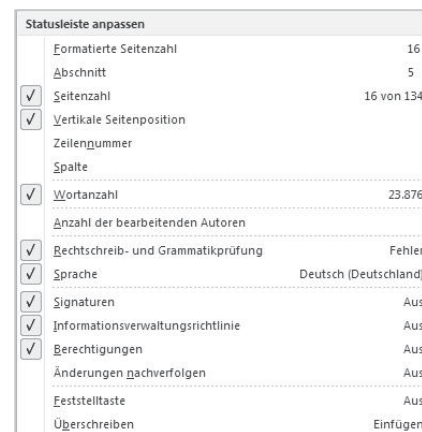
Statusleiste anpassen

Formatierte Seitenzahl 16

Abschnitt 5

✓ Seitenzahl 16 von 134

✓ Vertikale Seitenposition

Zeilennummer

Spalte

✓ Wortanzahl 23.876

Anzahl der bearbeitenden Autoren

✓ Rechtschreib- und Grammatikprüfung Fehle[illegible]

✓ Sprache Deutsch (Deutschland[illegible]

✓ Signaturen Aus

✓ Informationsverwaltungsrichtlinie Aus

✓ Berechtigungen Aus

Änderungen nachverfolgen Aus

Feststelltaste Aus

Überschreiben Einfügen